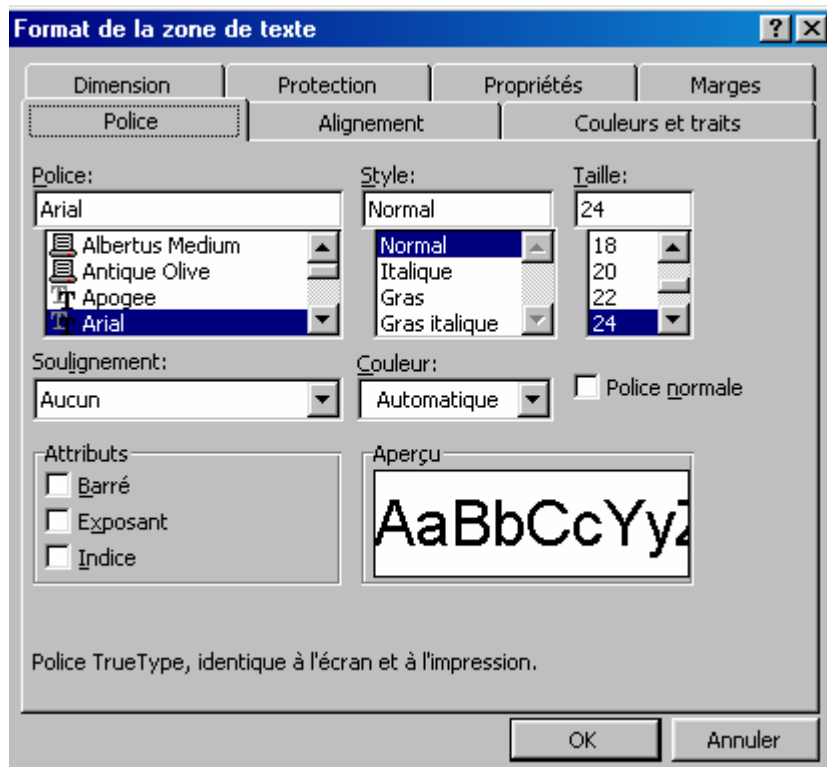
Format de la zone de texte
?
Dimension
Protection
Propriétés
Marges
Police
Alignement
Couleurs et traits
Police:
Arial
Albertus Medium
Antique Olive
Apogee
Arial
Style:
Normal
Normal
Italique
Gras
Gras italique
Taille:
24
18
20
22
24
Soulignement:
Aucun
Couleur:
Automatique
Police normale
Attributs
Barré
Exposant
Indice
Aperçu
AaBbCcYy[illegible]
Police TrueType, identique à l'écran et à l'impression.
OK
Annuler